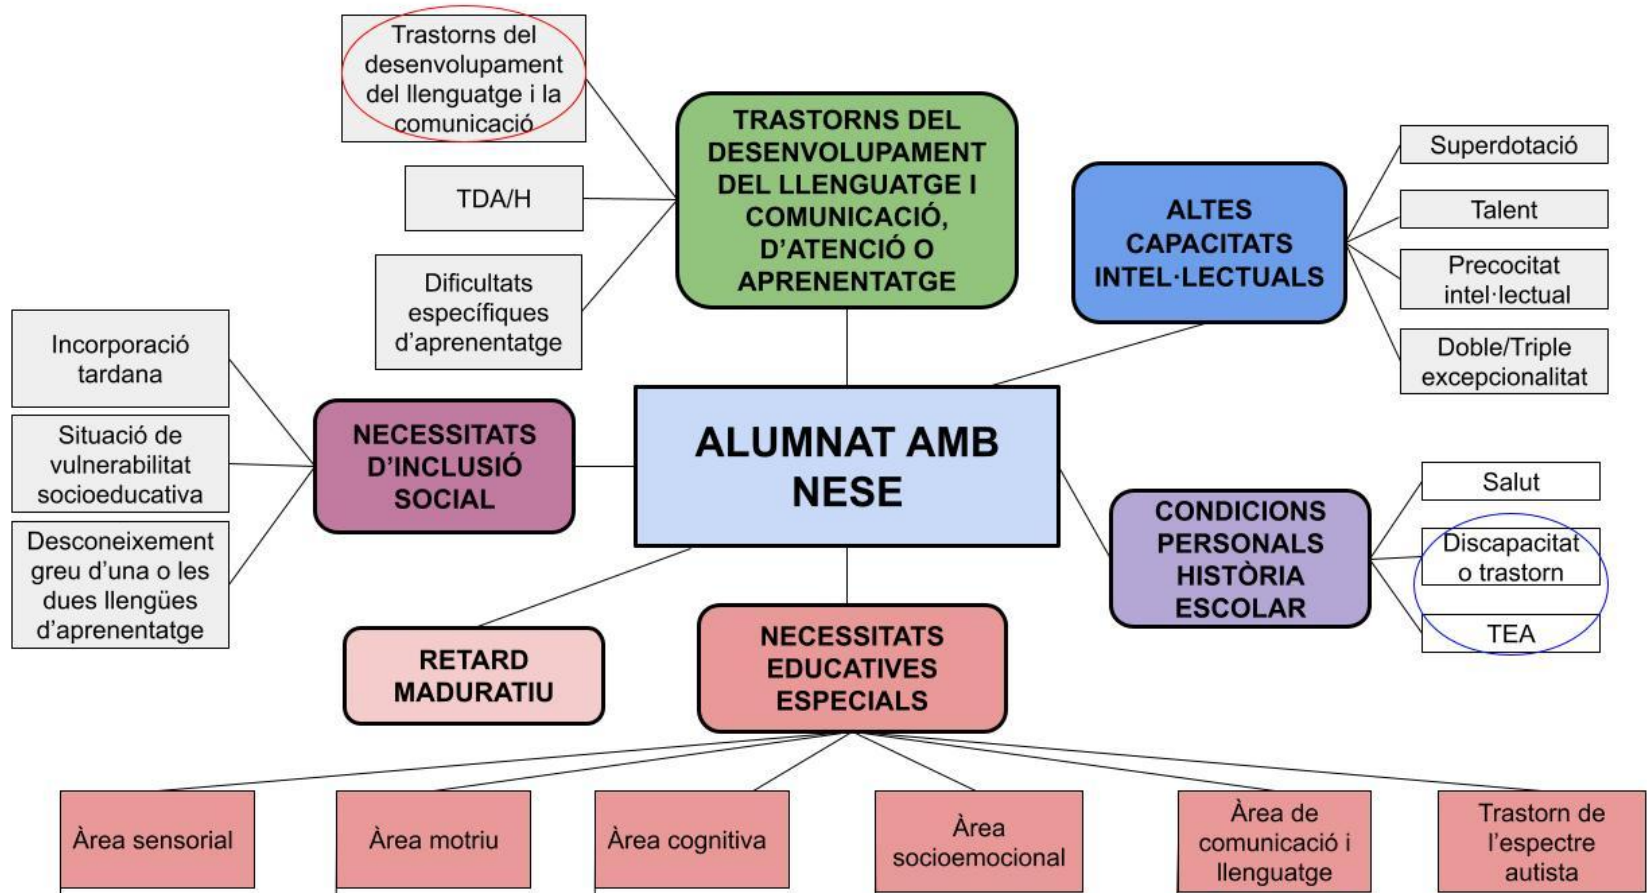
ALUMNAT AMB NESE

TRASTORNS DEL DESENVOLUPAMENT DEL LLENGUATGE I COMUNICACIÓ, D'ATENCIÓ O APRENENTATGE

Trastorns del desenvolupament del llenguatge i la comunicació

TDA/H

Dificultats específiques d'aprenentatge

ALTES CAPACITATS INTEL·LECTUALS

Superdotació

Talent

Precocitat intel·lectual

Doble/Triple excepcionalitat

NECESSITATS D'INCLUSIÓ SOCIAL

Incorporació tardana

Situació de vulnerabilitat socioeducativa

Desconeixement greu d'una o les dues llengües d'aprenentatge

CONDICIONS PERSONALS HISTÒRIA ESCOLAR

Salut

Discapacitat o trastorn

TEA

RETARD MADURATIU

NECESSITATS EDUCATIVES ESPECIALS

Àrea sensorial

Àrea motriu

Àrea cognitiva

Àrea socioemocional

Àrea de comunicació i llenguatge

Trastorn de l'espectre autista